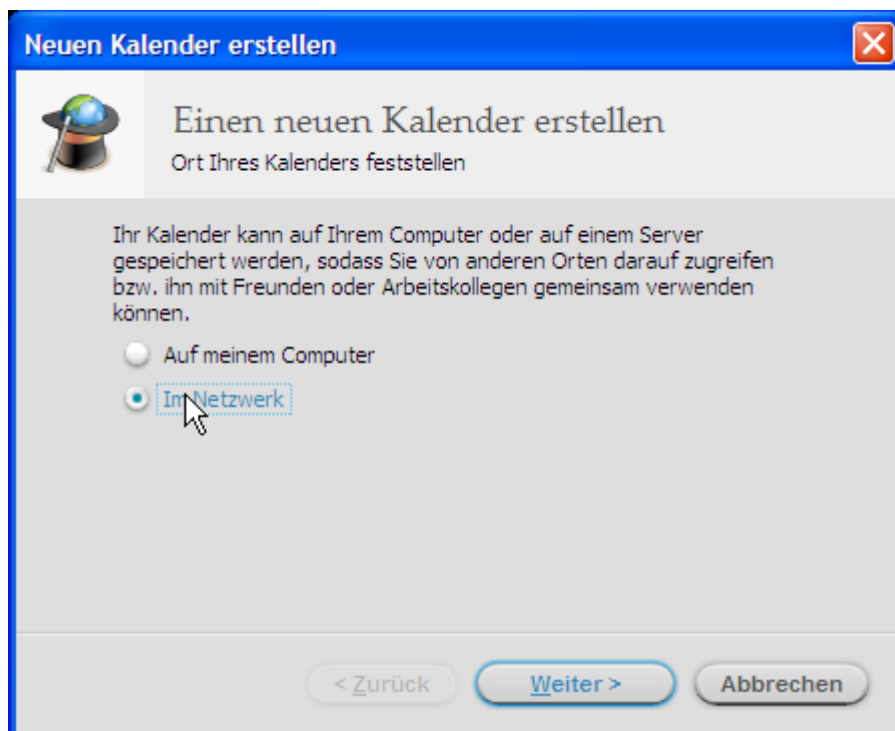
Neuen Kalender erstellen

Einen neuen Kalender erstellen
Ort Ihres Kalenders feststellen

Ihr Kalender kann auf Ihrem Computer oder auf einem Server gespeichert werden, sodass Sie von anderen Orten darauf zugreifen bzw. ihn mit Freunden oder Arbeitskollegen gemeinsam verwenden können.

Auf meinem Computer

Im Netzwerk

< Zurück

Weiter >

Abbrechen